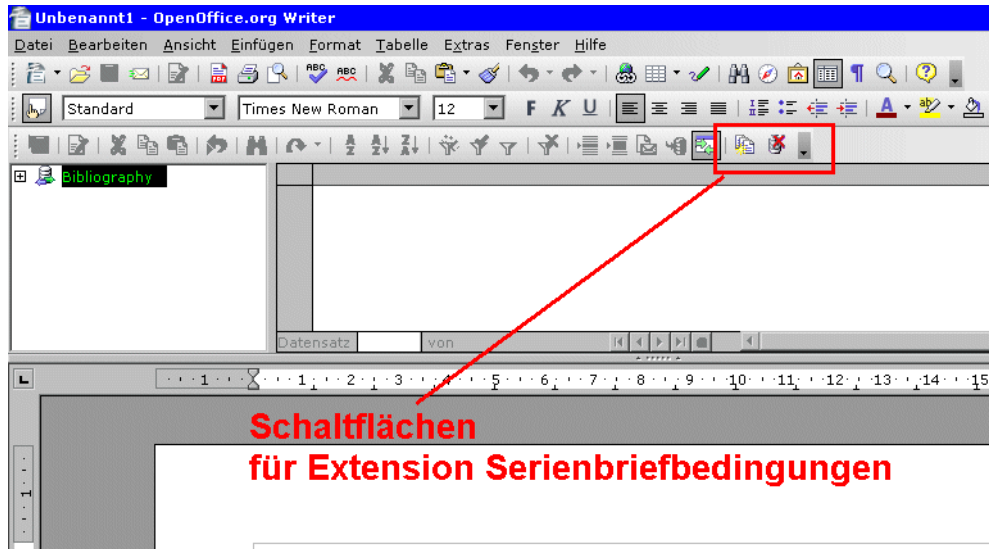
Unbenannt1 - OpenOffice.org Writer

Datei Bearbeiten Ansicht Einfügen Format Tabelle Extras Fenster Hilfe

Standard Times New Roman 12

Bibliography

Datensatz von

1 · 1 · 2 · 3 · 4 · 5 · 6 · 7 · 8 · 9 · 10 · 11 · 12 · 13 · 14 · 15

Schaltflächen
für Extension Serienbriefbedingungen